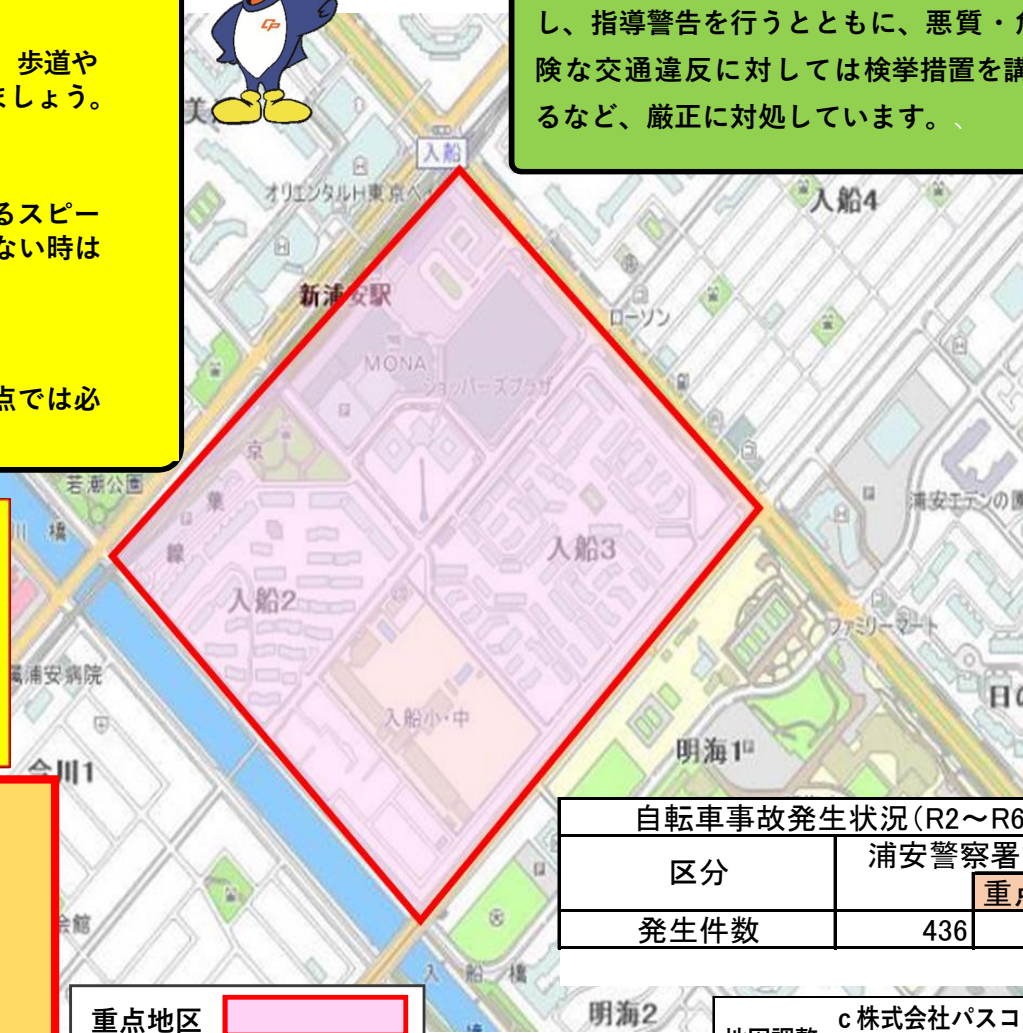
歩道や
ましょう。

るスピー
ない時は

点では必

し、指導警告を行うとともに、悪質・危
険な交通違反に対しては検挙措置を講
るなど、厳正に対処しています。

入船

美

オリエンタルH東京ベ

入船4

新浦安駅

MONA

ショッパーズプラザ

ローソン

京

葉

線

若潮公園

橋

入船3

入船2

浦安エデンの園

ファミリーマート

浦安病院

入船小・中

日の

明海1

今川1

会館

入船橋

明海2

自転車事故発生状況(R2〜R6

| 区分 | 浦安警察署 | |
|---|---|---|
| | | 重点 |
| 発生件数 | 436 | |

重点地区

地図調整 c株式会社パスコ